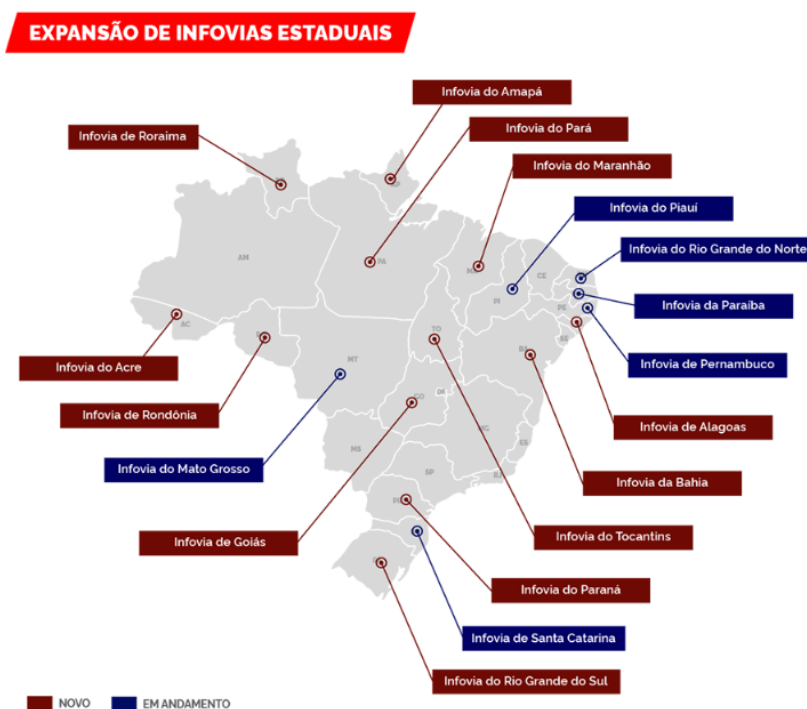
EXPANSÃO DE INFOVIAS ESTADUAIS

Infovia do Amapá

Infovia de Roraima

Infovia do Pará

Infovia do Maranhão

Infovia do Piauí

Infovia do Rio Grande do Norte

Infovia da Paraíba

Infovia de Pernambuco

Infovia do Acre

Infovia de Rondônia

Infovia de Alagoas

Infovia do Mato Grosso

Infovia da Bahia

Infovia de Goiás

Infovia do Tocantins

Infovia do Paraná

Infovia de Santa Catarina

Infovia do Rio Grande do Sul

AM
PA
AC
MT
MA
CE
PI
PE
SE
TO
BA
DF
GO
MS
MG
ES
SP
RJ

NOVO EM ANDAMENTO